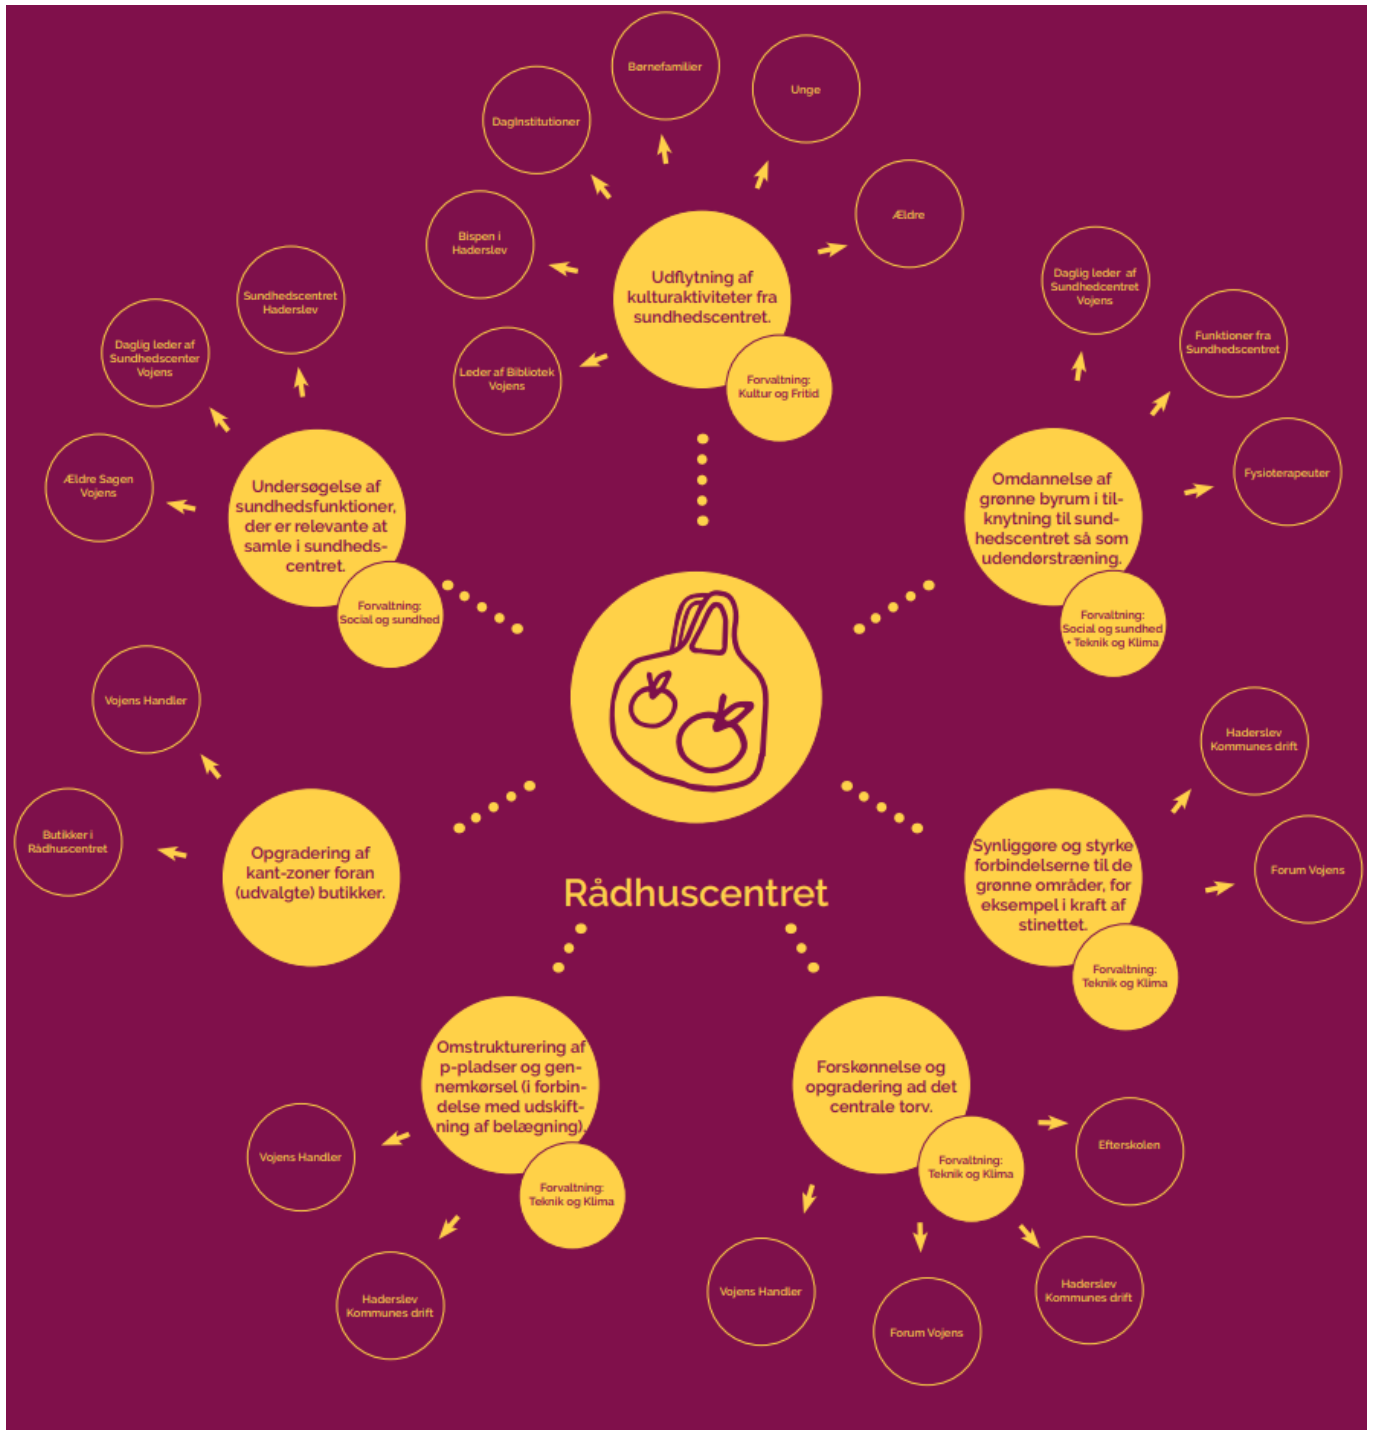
Rådhuscentret

Udflytning af kulturaktiviteter fra sundhedscentret.

Forvaltning: Kultur og Fritid

Børnefamilier

Unge

Daginstitutioner

Ældre

Bispen i Haderslev

Leder af Bibliotek Vojens

Undersøgelse af sundhedsfunktioner, der er relevante at samle i sundhedscentret.

Forvaltning: Social og sundhed

Sundhedscentret Haderslev

Daglig leder af Sundhedscenter Vojens

Ældre Sagen Vojens

Omdannelse af grønne byrum i tilknytning til sundhedscentret så som udendørstræning.

Forvaltning: Social og sundhed + Teknik og Klima

Daglig leder af Sundhedcentret Vojens

Funktioner fra Sundhedscentret

Fysioterapeuter

Opgradering af kant-zoner foran (udvalgte) butikker.

Vojens Handler

Butikker i Rådhuscentret

Synliggøre og styrke forbindelserne til de grønne områder, for eksempel i kraft af stinettet.

Forvaltning: Teknik og Klima

Haderslev Kommunes drift

Forum Vojens

Omstrukturering af p-pladser og gennemkørsel (i forbindelse med udskiftning af belægning).

Forvaltning: Teknik og Klima

Vojens Handler

Haderslev Kommunes drift

Forskønnelse og opgradering ad det centrale torv.

Forvaltning: Teknik og Klima

Efterskolen

Vojens Handler

Forum Vojens

Haderslev Kommunes drift